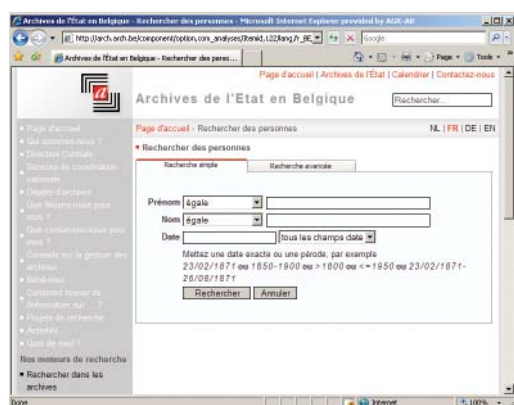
Archives de l'État en Belgique - Rechercher des personnes - Microsoft Internet Explorer provided by AGK-AR

http://arch.arch.be/component/option,com_analyses/Itemid,122/lang,fr_BE

Google

Archives de l'État en Belgique - Rechercher des perso...

Page · Tools ·

Page d'accueil | Archives de l'État | Calendrier | Contactez-nous

Archives de l'Etat en Belgique

Rechercher...

Page d'accueil
Qui sommes-nous ?
Direction Centrale
Services de coordination nationale
Dépôts d'archives
Que faisons-nous pour vous ?
Que consultons-nous pour vous ?
Conseils sur la gestion des archives
Bénévoles
Comment trouver de l'information sur ...?
Projets de recherche
Activités
Quoi de neuf ?
Nos moteurs de recherche
• Rechercher dans les archives

Page d'accueil › Rechercher des personnes

NL | FR | DE | EN

• Rechercher des personnes

Recherche simple | Recherche avancée

Prénom égale
Nom égale
Date tous les champs date

Mettez une date exacte ou une période, par exemple 23/02/1871 ou 1850-1900 ou >1800 ou <=1950 ou 23/02/1871-26/08/1871

Rechercher Annuler

Done

Internet

100%